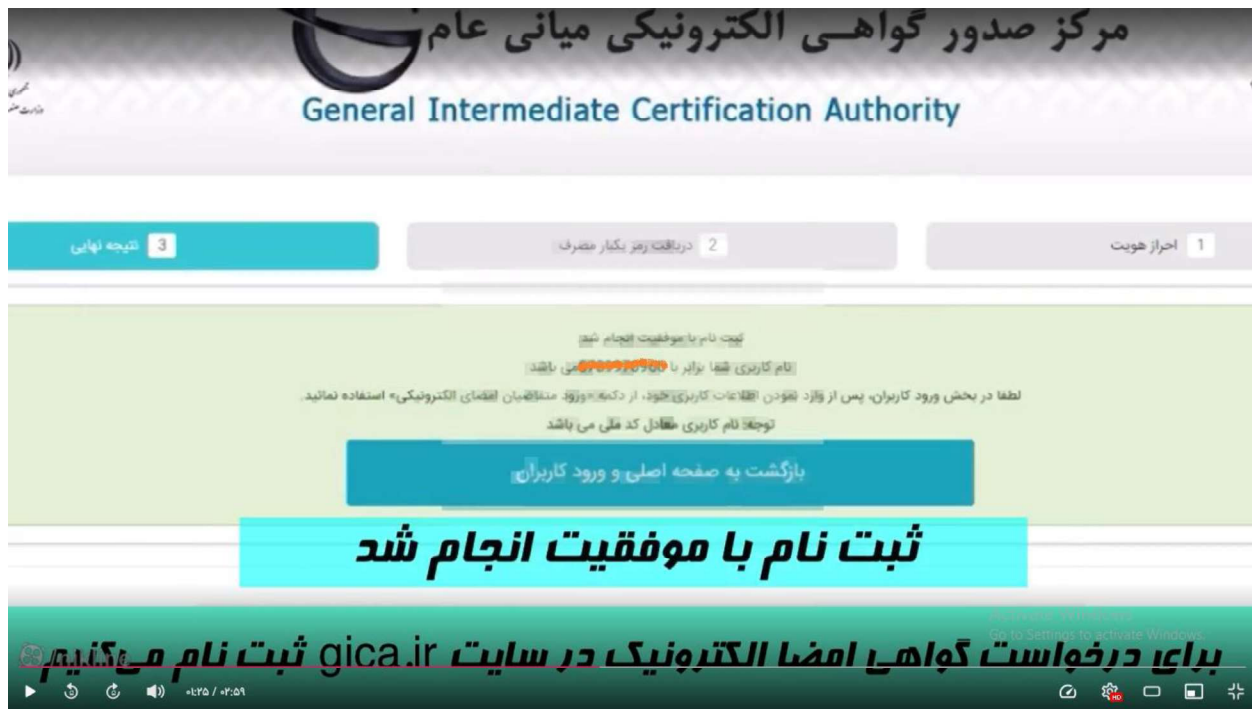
مرکز صدور گواهی الکترونیکی میانی عام

General Intermediate Certification Authority

1 احراز هویت

2 دریافت رمز یکبار مصرف

3 نتیجه نهایی

ثبت نام با موفقیت انجام شد

نام کاربری شما برابر با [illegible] می باشد

لطفا در بخش ورود کاربران، پس از وارد نمودن اطلاعات کاربری خود، از دکمه «ورود متقاضیان امضای الکترونیکی» استفاده نمائید.

توجه: نام کاربری معادل کد ملی می باشد

بازگشت به صفحه اصلی و ورود کاربران

ثبت نام با موفقیت انجام شد

Activate Windows
Go to Settings to activate Windows.

برای درخواست گواهی امضا الکترونیک در سایت gica.ir ثبت نام می‌کنیم

۰۱:۲۵ / ۰۴:۵۹